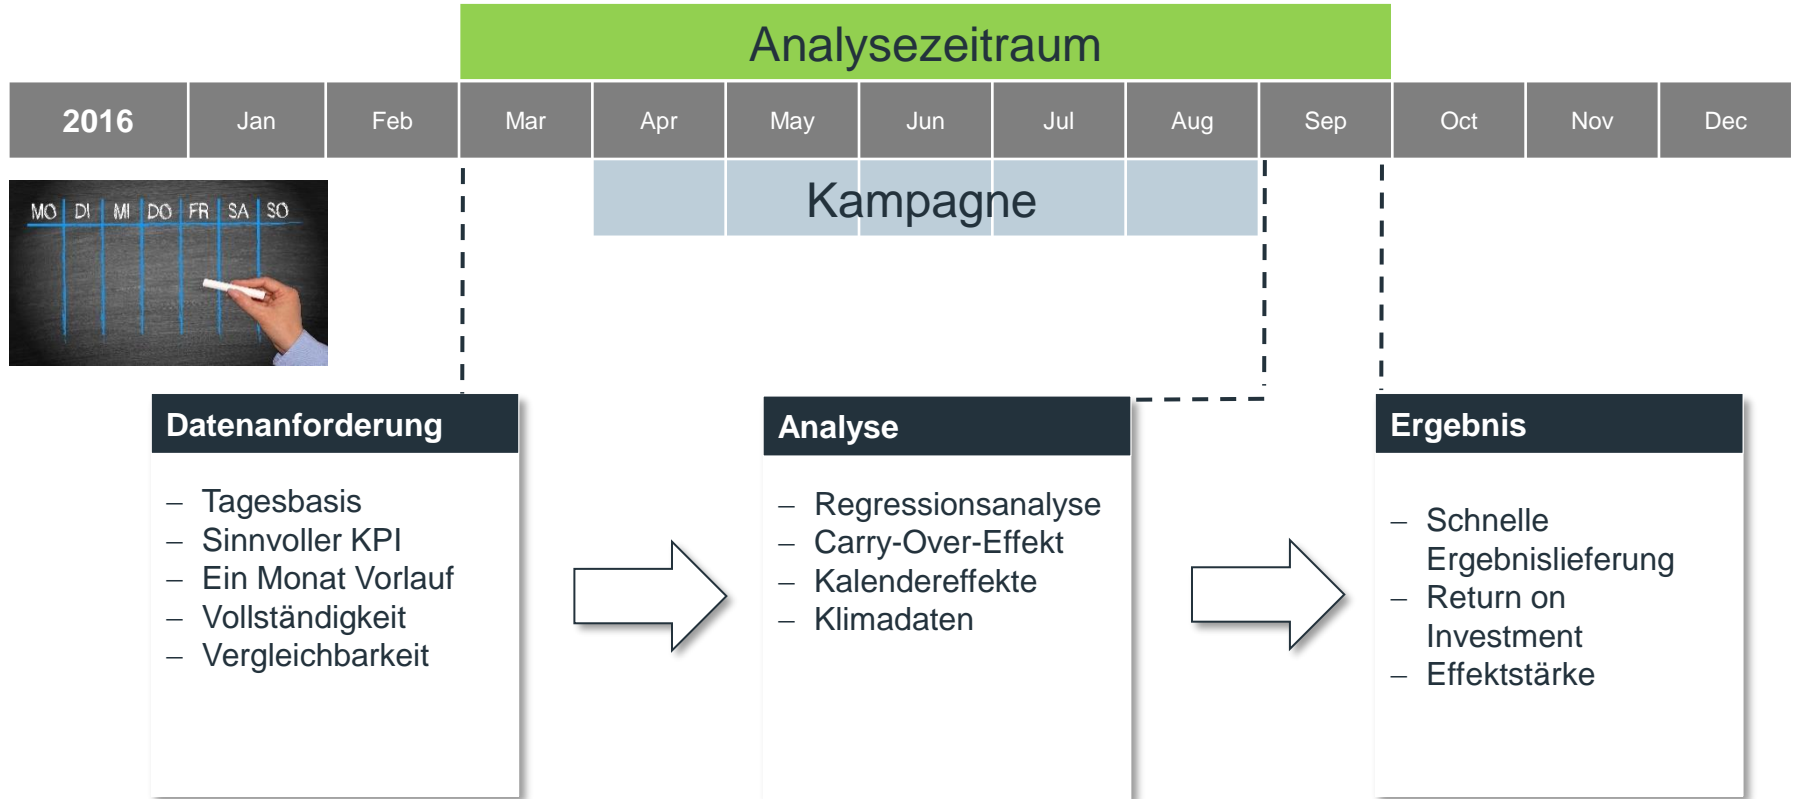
Analysezeitraum

| 2016 | Jan | Feb | Mar | Apr | May | Jun | Jul | Aug | Sep | Oct | Nov | Dec |
|---|---|---|---|---|---|---|---|---|---|---|---|---|

Kampagne

MO DI MI DO FR SA SO

Datenanforderung

– Tagesbasis
– Sinnvoller KPI
– Ein Monat Vorlauf
– Vollständigkeit
– Vergleichbarkeit

Analyse

– Regressionsanalyse
– Carry-Over-Effekt
– Kalendereffekte
– Klimadaten

Ergebnis

– Schnelle Ergebnislieferung
– Return on Investment
– Effektstärke